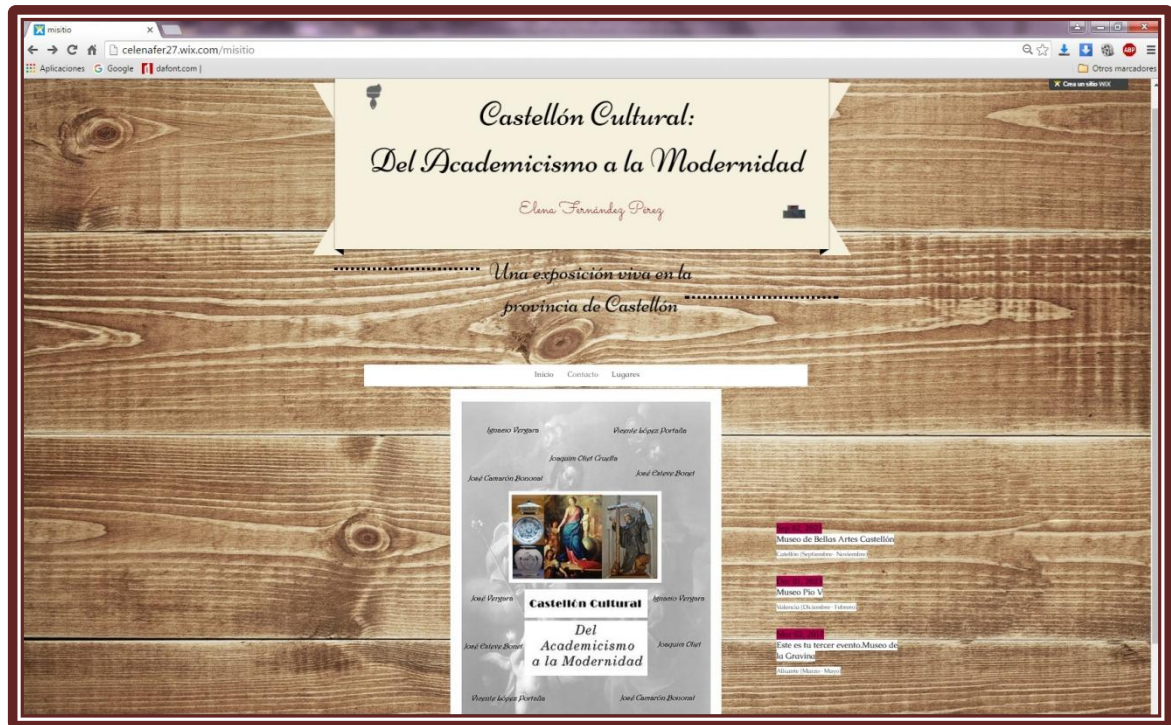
misitio

celenafer27.wix.com/misitio

Aplicaciones Google dafont.com |

Otros marcadores

Crea un sitio WIX

Castellón Cultural:
Del Academicismo a la Modernidad

Elena Fernández Pérez

Una exposición viva en la provincia de Castellón

Inicio Contacto Lugares

Ignacio Vergara
Vicente López Portaña
Joaquim Oliet Cruella
José Esteve Bonet
José Camarón Bonanat

José Vergara
Castellón Cultural
Ignacio Vergara
Del Academicismo a la Modernidad
José Esteve Bonet
Joaquim Oliet
Vicente López Portaña
José Camarón Bonanat

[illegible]
Museo de Bellas Artes Castellón
Castellón (Septiembre - Noviembre)

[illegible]
Museo Pío V
Valencia (Diciembre - Febrero)

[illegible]
Este es tu tercer evento.Museo de la Gravina
Alicante (Marzo - Mayo)